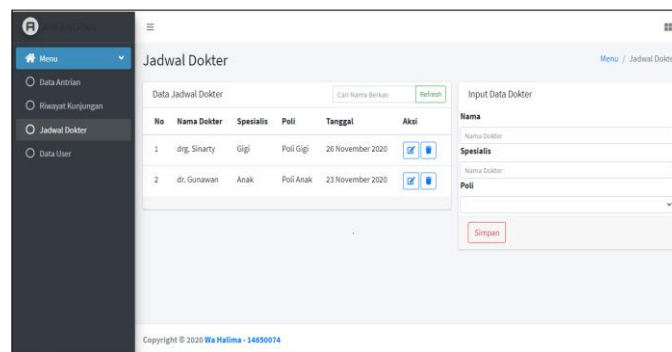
Menu

Data Antrian

Riwayat Kunjungan

Jadwal Dokter

Data User

Jadwal Dokter

Menu / Jadwal Dokt

Data Jadwal Dokter

Cari Nama Berkas

Refresh

| No | Nama Dokter | Spesialis | Poli | Tanggal | Aksi |
|---|---|---|---|---|---|
| 1 | drg. Sinarty | Gigi | Poli Gigi | 26 November 2020 | |
| 2 | dr. Gunawan | Anak | Poli Anak | 23 November 2020 | |

Input Data Dokter

Nama

Nama Dokter

Spesialis

Nama Dokter

Poli

Simpan

Copyright © 2020 Wa Halima - 14650074